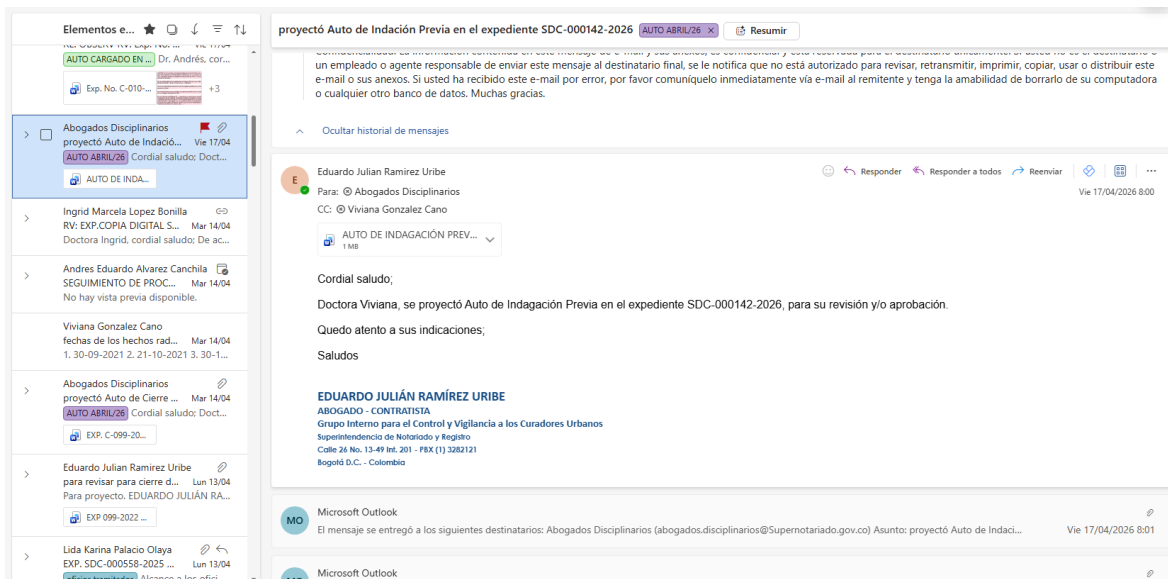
Elementos e...

AUTO CARGADO EN ... Dr. Andrés, cor...
Exp. No. C-010-... +3

Abogados Disciplinarios
proyectó Auto de Indagació... Vie 17/04
AUTO ABRIL/26 Cordial saludo; Doct...
AUTO DE INDA...

Ingrid Marcela Lopez Bonilla
RV: EXP.COPIA DIGITAL S... Mié 15/04
Doctora Ingrid, cordial saludo; De ac...

Andres Eduardo Alvarez Canchila
SEGUIMIENTO DE PROC... Mié 15/04
No hay vista previa disponible.

Viviana Gonzalez Cano
fechas de los hechos rad... Mar 14/04
1. 30-09-2021 2. 21-10-2021 3. 30-1...

Abogados Disciplinarios
proyectó Auto de Cierre ... Mar 14/04
AUTO ABRIL/26 Cordial saludo; Doct...
EXP. C-099-20...

Eduardo Julian Ramirez Uribe
para revisar para cierre d... Lun 13/04
Para proyecto. EDUARDO JULIÁN RA...
EXP 099-2022 ...

Lida Karina Palacio Olaya
EXP. SDC-000558-2025 ... Lun 13/04
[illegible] Alcance a los ofici...

proyectó Auto de Indagación Previa en el expediente SDC-000142-2026 AUTO ABRIL/26 × Resumir

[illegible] un empleado o agente responsable de enviar este mensaje al destinatario final, se le notifica que no está autorizado para revisar, retransmitir, imprimir, copiar, usar o distribuir este e-mail o sus anexos. Si usted ha recibido este e-mail por error, por favor comuníquelo inmediatamente vía e-mail al remitente y tenga la amabilidad de borrarlo de su computadora o cualquier otro banco de datos. Muchas gracias.

Ocultar historial de mensajes

E
Eduardo Julian Ramirez Uribe
Para: Abogados Disciplinarios
CC: Viviana Gonzalez Cano
Responder Responder a todos Reenviar
Vie 17/04/2026 8:00
AUTO DE INDAGACIÓN PREV...
1 MB

Cordial saludo;

Doctora Viviana, se proyectó Auto de Indagación Previa en el expediente SDC-000142-2026, para su revisión y/o aprobación.

Quedo atento a sus indicaciones;

Saludos

EDUARDO JULIÁN RAMÍREZ URIBE
ABOGADO - CONTRATISTA
Grupo Interno para el Control y Vigilancia a los Curadores Urbanos
Superintendencia de Notariado y Registro
Calle 26 No. 13-49 Int. 201 - PBX (1) 3282121
Bogotá D.C. - Colombia

MO
Microsoft Outlook
El mensaje se entregó a los siguientes destinatarios: Abogados Disciplinarios (abogados.disciplinarios@Supernotariado.gov.co) Asunto: proyectó Auto de Indaci... Vie 17/04/2026 8:01

Microsoft Outlook